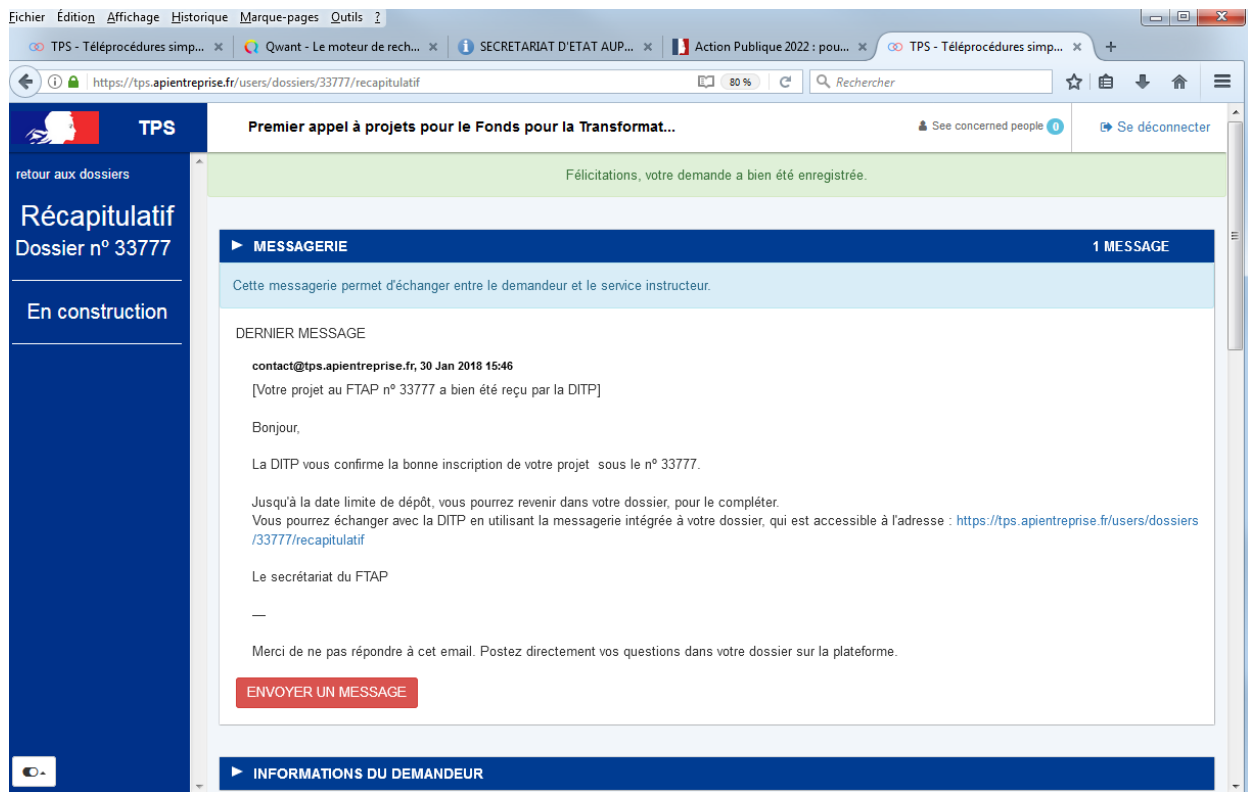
Fichier Édition Affichage Historique Marque-pages Outils ?

TPS - Téléprocédures simp... ×
Qwant - Le moteur de rech... ×
SECRETARIAT D'ETAT AUP... ×
Action Publique 2022 : pou... ×
TPS - Téléprocédures simp... ×
+

https://tps.apientreprise.fr/users/dossiers/33777/recapitulatif
80 %
Rechercher

TPS
Premier appel à projets pour le Fonds pour la Transformat...
See concerned people 0
Se déconnecter

retour aux dossiers

Récapitulatif
Dossier nº 33777

En construction

Félicitations, votre demande a bien été enregistrée.

MESSAGERIE
1 MESSAGE

Cette messagerie permet d'échanger entre le demandeur et le service instructeur.

DERNIER MESSAGE

contact@tps.apientreprise.fr, 30 Jan 2018 15:46
[Votre projet au FTAP nº 33777 a bien été reçu par la DITP]

Bonjour,

La DITP vous confirme la bonne inscription de votre projet sous le nº 33777.

Jusqu'à la date limite de dépôt, vous pourrez revenir dans votre dossier, pour le compléter.
Vous pourrez échanger avec la DITP en utilisant la messagerie intégrée à votre dossier, qui est accessible à l'adresse : https://tps.apientreprise.fr/users/dossiers/33777/recapitulatif

Le secrétariat du FTAP

—

Merci de ne pas répondre à cet email. Postez directement vos questions dans votre dossier sur la plateforme.

ENVOYER UN MESSAGE

INFORMATIONS DU DEMANDEUR